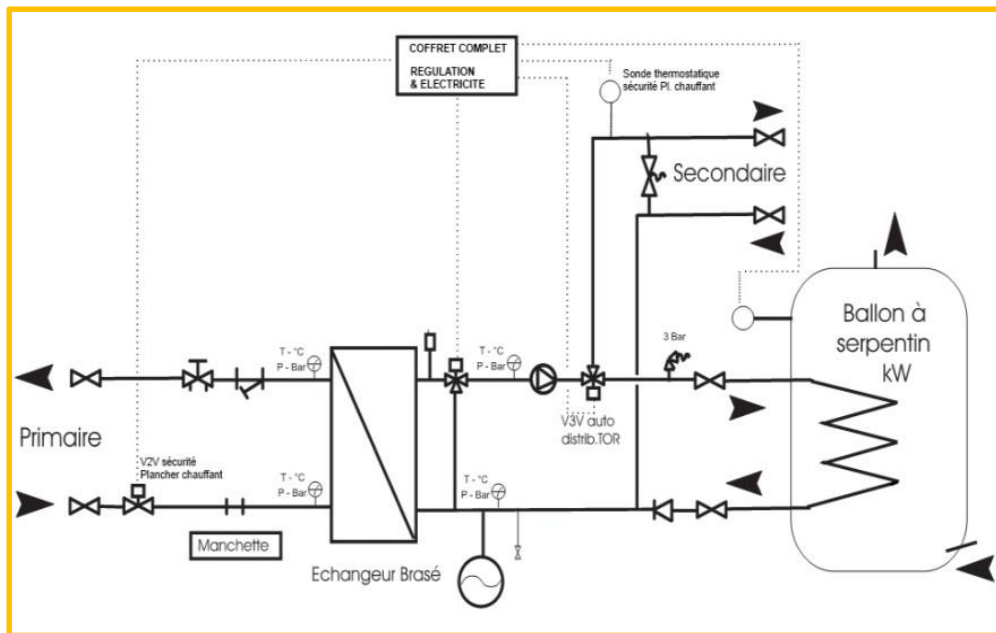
COFFRET COMPLET

REGULATION & ELECTRICITE

Sonde thermostatique sécurité Pl. chauffant

Secondaire

Ballon à serpentin kW

3 Bar

T - °C
P - Bar

T - °C
P - Bar

V3V auto distrib.TOR

Primaire

V2V sécurité Plancher chauffant

T - °C
P - Bar

T - °C
P - Bar

Manchette

Echangeur Brasé